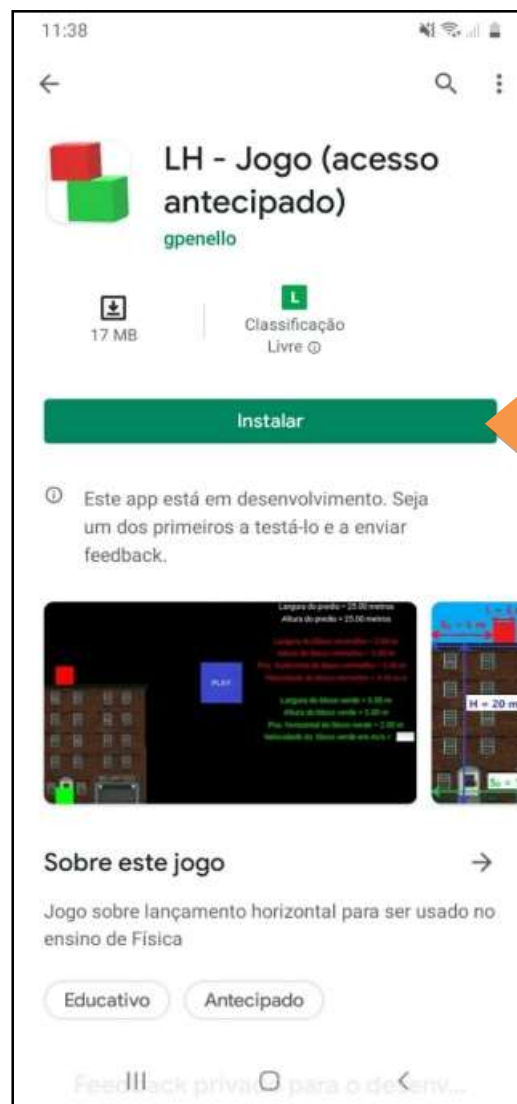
11:38

LH - Jogo (acesso antecipado)

gpenello

17 MB

L

Classificação Livre ⓘ

Instalar

ⓘ Este app está em desenvolvimento. Seja um dos primeiros a testá-lo e a enviar feedback.

Largura do prédio = 25.00 metros
Altura do prédio = 25.00 metros

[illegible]

PLAY

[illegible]

H = 20 m

Sobre este jogo

Jogo sobre lançamento horizontal para ser usado no ensino de Física

Educativo

Antecipado

Feedback privado para o desenv...